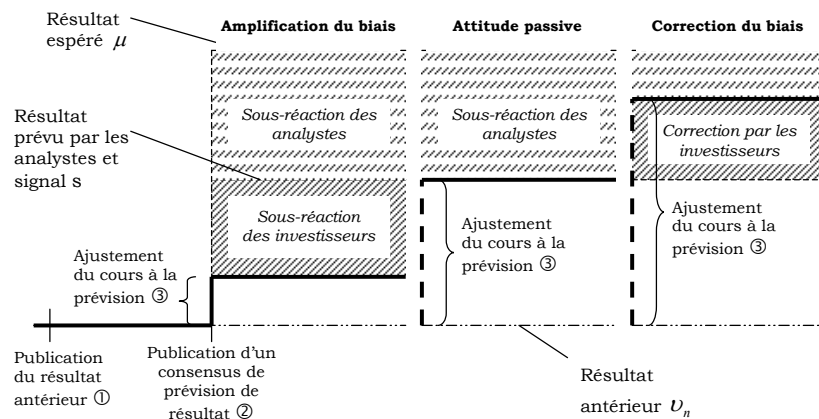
Résultat espéré $\mu$

Amplification du biais

Attitude passive

Correction du biais

Résultat prévu par les analystes et signal s

Sous-réaction des analystes

Sous-réaction des analystes

Correction par les investisseurs

Sous-réaction des investisseurs

Ajustement du cours à la prévision ③

Ajustement du cours à la prévision ③

Ajustement du cours à la prévision ③

Publication du résultat antérieur ①

Publication d'un consensus de prévision de résultat ②

Résultat antérieur $\upsilon_n$